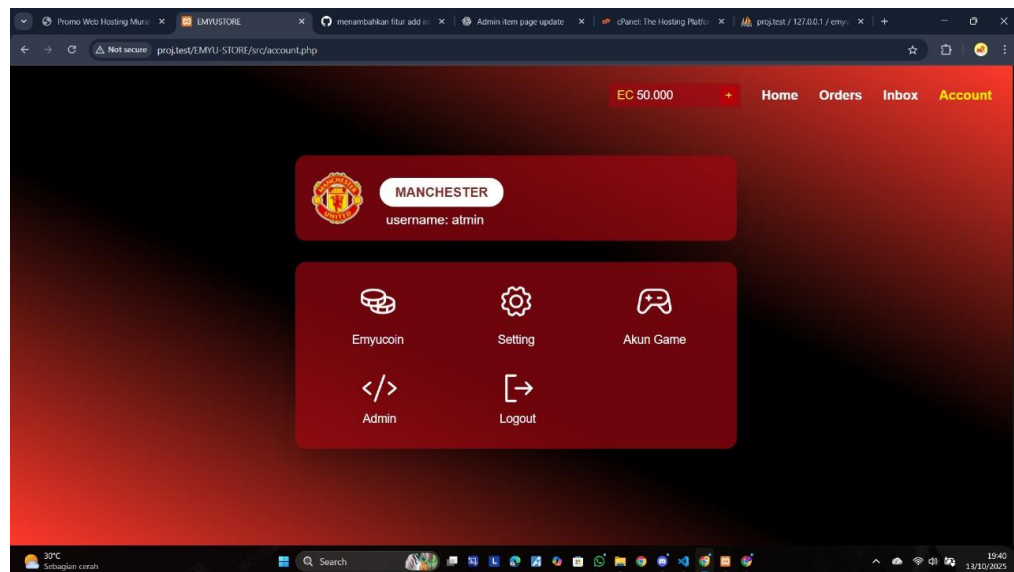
Promo Web Hosting Mura ×
EMYUSTORE ×
menambahkan fitur add in ×
Admin item page update ×
cPanel: The Hosting Platfo ×
proj.test / 127.0.0.1 / emy ×
+

Not secure proj.test/EMYU-STORE/src/account.php

EC 50.000 +
Home
Orders
Inbox
Account

MANCHESTER
username: atmin

Emyucoin
Setting
Akun Game
Admin
Logout

30°C
Sebagian cerah
Search
19:40
13/10/2025